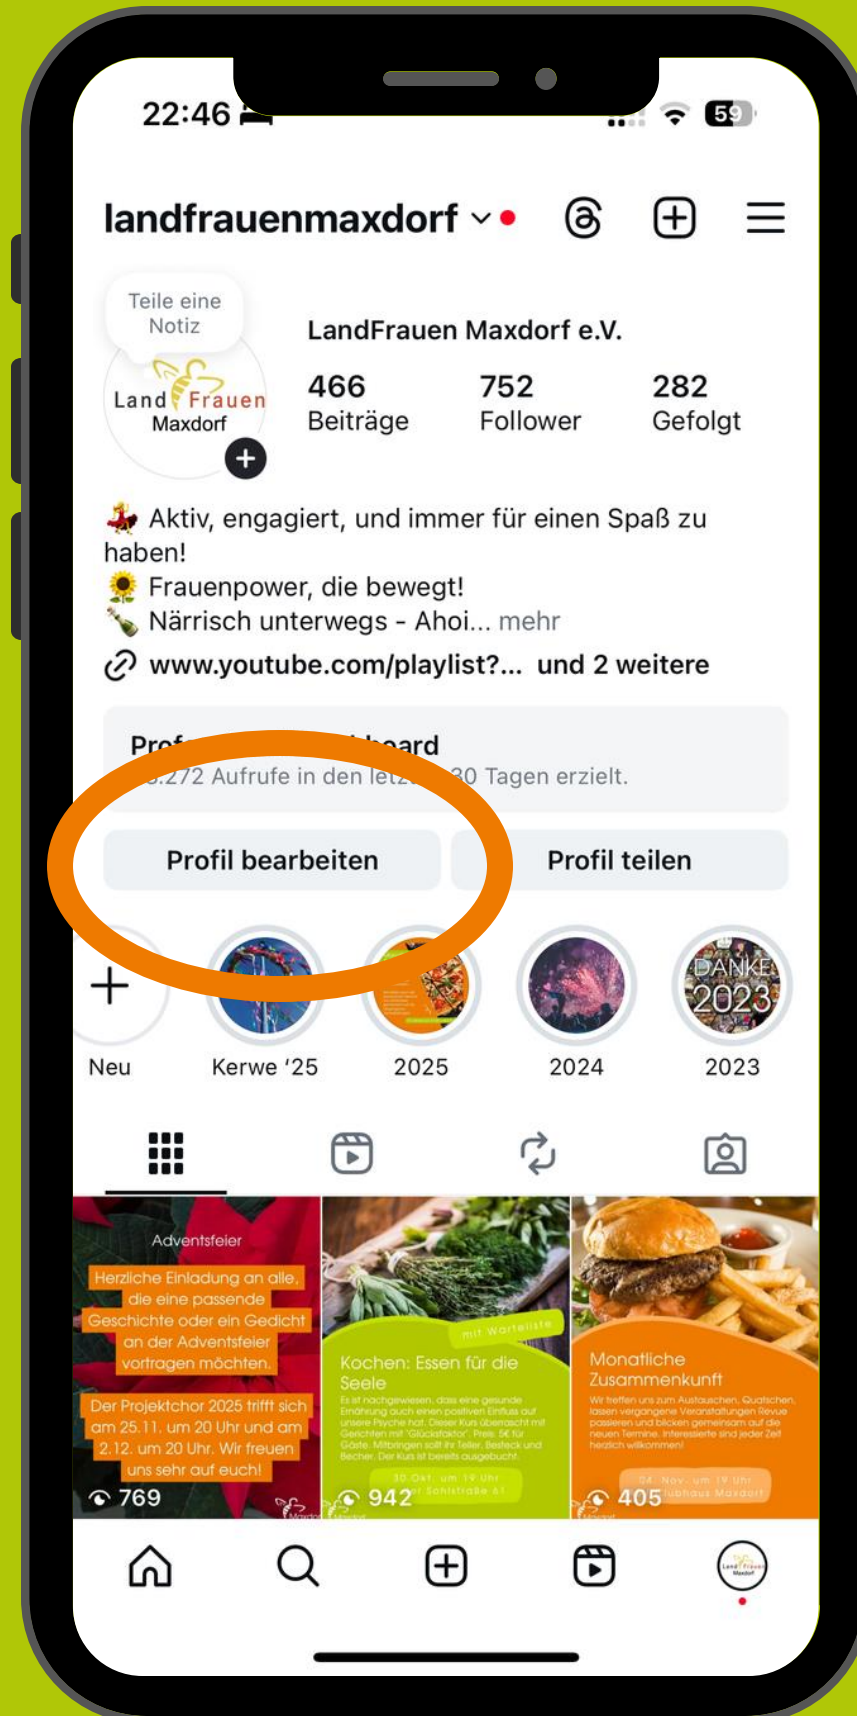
22:46

59

landfrauenmaxdorf

Teile eine Notiz

Land Frauen Maxdorf

LandFrauen Maxdorf e.V.

466 Beiträge

752 Follower

282 Gefolgt

💃 Aktiv, engagiert, und immer für einen Spaß zu haben!
🌻 Frauenpower, die bewegt!
🍾 Närrisch unterwegs - Ahoi... mehr

www.youtube.com/playlist?... und 2 weitere

Prof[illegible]oard
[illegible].272 Aufrufe in den letz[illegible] 30 Tagen erzielt.

Profil bearbeiten

Profil teilen

Neu

Kerwe '25

2025

2024

DANKE 2023

2023

Adventsfeier

Herzliche Einladung an alle, die eine passende Geschichte oder ein Gedicht an der Adventsfeier vortragen möchten.

Der Projektchor 2025 trifft sich am 25.11. um 20 Uhr und am 2.12. um 20 Uhr. Wir freuen uns sehr auf euch!

769

mit Warteliste

Kochen: Essen für die Seele

Es ist nachgewiesen, dass eine gesunde Ernährung auch einen positiven Einfluss auf unsere Psyche hat. Dieser Kurs überrascht mit Gerichten mit "Glücksfaktor". Preis: 5€ für Gäste. Mitbringen sollt ihr Teller, Besteck und Becher. Der Kurs ist bereits ausgebucht.

30 Okt. um 19 Uhr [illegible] Schulstraße 61

942

Monatliche Zusammenkunft

Wir treffen uns zum Austauschen, Quatschen, lassen vergangene Veranstaltungen Revue passieren und blicken gemeinsam auf die neuen Termine. Interessierte sind jeder Zeit herzlich willkommen!

04. Nov. um 19 Uhr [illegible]ubhaus Maxdorf

405